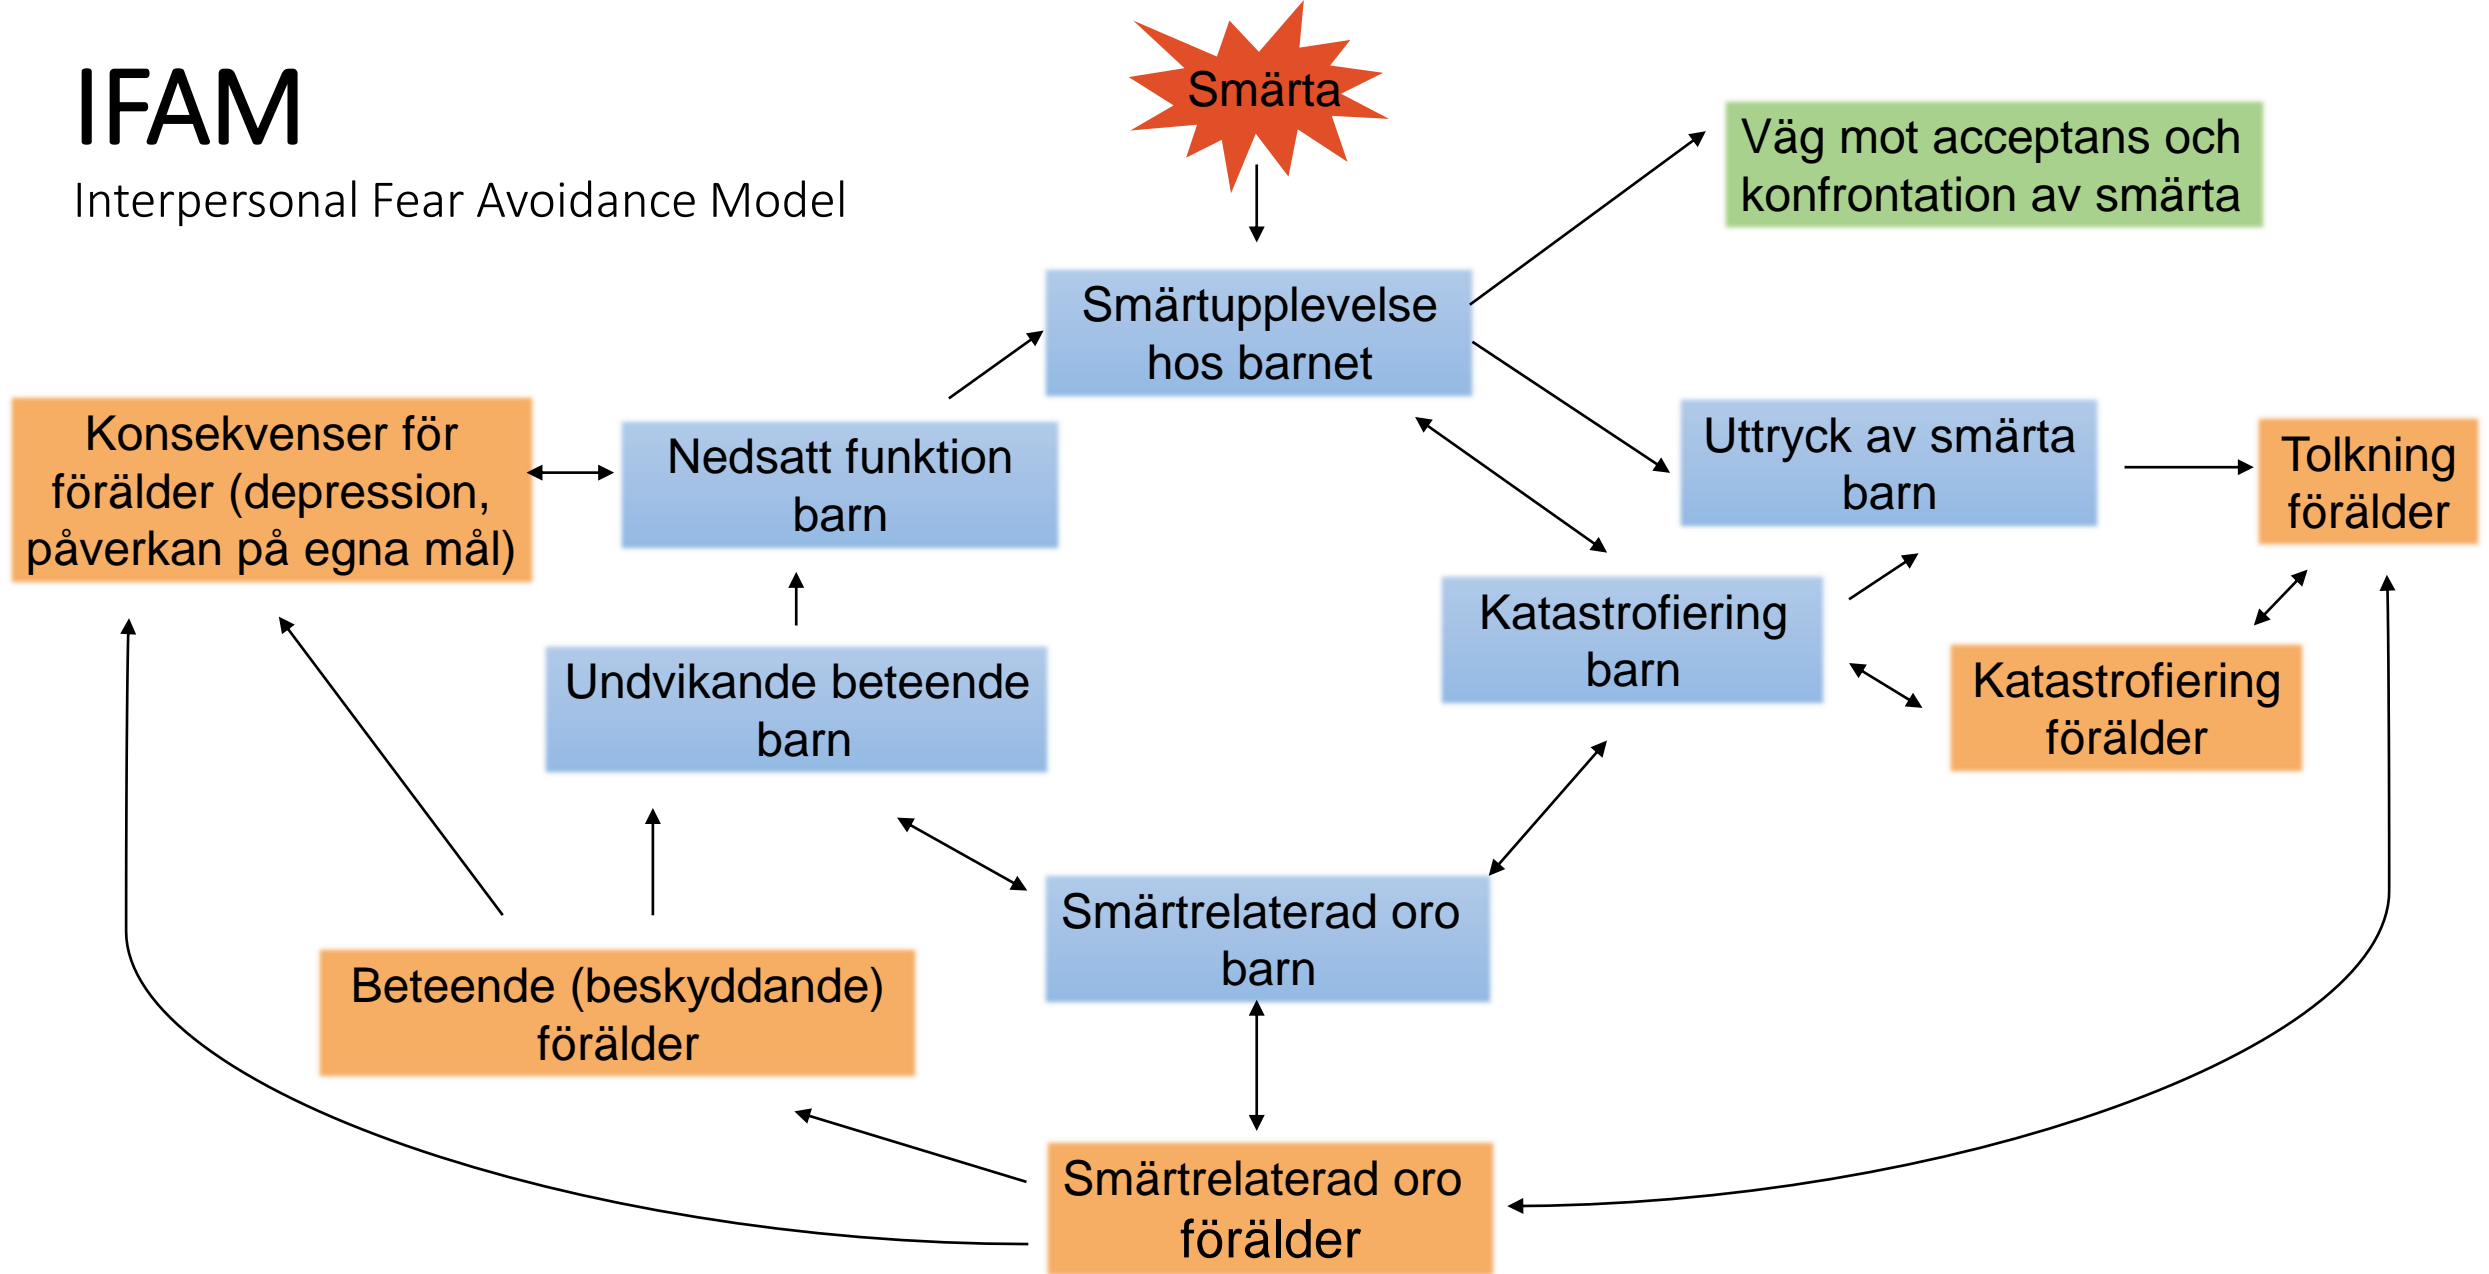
IFAM

Interpersonal Fear Avoidance Model

Smärta

Väg mot acceptans och konfrontation av smärta

Smärtupplevelse hos barnet

Konsekvenser för förälder (depression, påverkan på egna mål)

Nedsatt funktion barn

Uttryck av smärta barn

Tolkning förälder

Katastrofiering barn

Undvikande beteende barn

Katastrofiering förälder

Smärtrelaterad oro barn

Beteende (beskyddande) förälder

Smärtrelaterad oro förälder